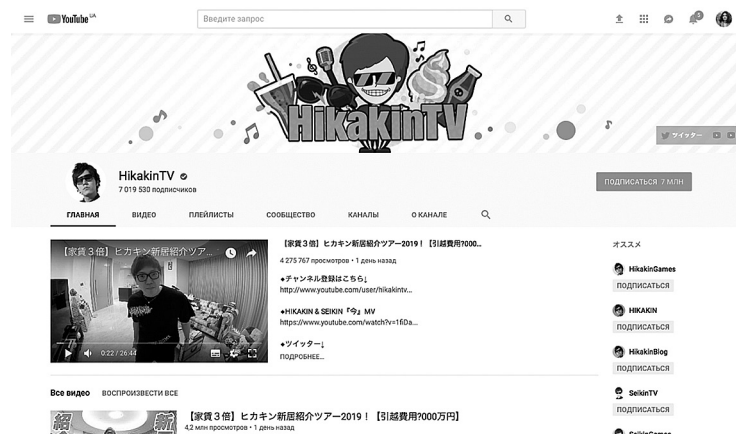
YouTube UA

Введите запрос

HikakinTV

ツイッター

HikakinTV
7 019 530 подписчиков

ПОДПИСАТЬСЯ 7 МЛН

ГЛАВНАЯ ВИДЕО ПЛЕЙЛИСТЫ СООБЩЕСТВО КАНАЛЫ О КАНАЛЕ

【家賃３倍】ヒカキン新居紹介ツア...

0:22 / 26:44

【家賃３倍】ヒカキン新居紹介ツアー2019！【引越費用?000...
4 275 767 просмотров • 1 день назад

●チャンネル登録はこちら↓
http://www.youtube.com/user/hikakintv...

●HIKAKIN & SEIKIN『今』MV
https://www.youtube.com/watch?v=1fiDa...

●ツイッター↓
ПОДРОБНЕЕ...

オススメ

HikakinGames
ПОДПИСАТЬСЯ

HIKAKIN
ПОДПИСАТЬСЯ

HikakinBlog
ПОДПИСАТЬСЯ

SeikinTV
ПОДПИСАТЬСЯ

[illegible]

Все видео ВОСПРОИЗВЕСТИ ВСЕ

【家賃３倍】ヒカキン新居紹介ツアー2019！【引越費用?000万円】
4,2 млн просмотров • 1 день назад